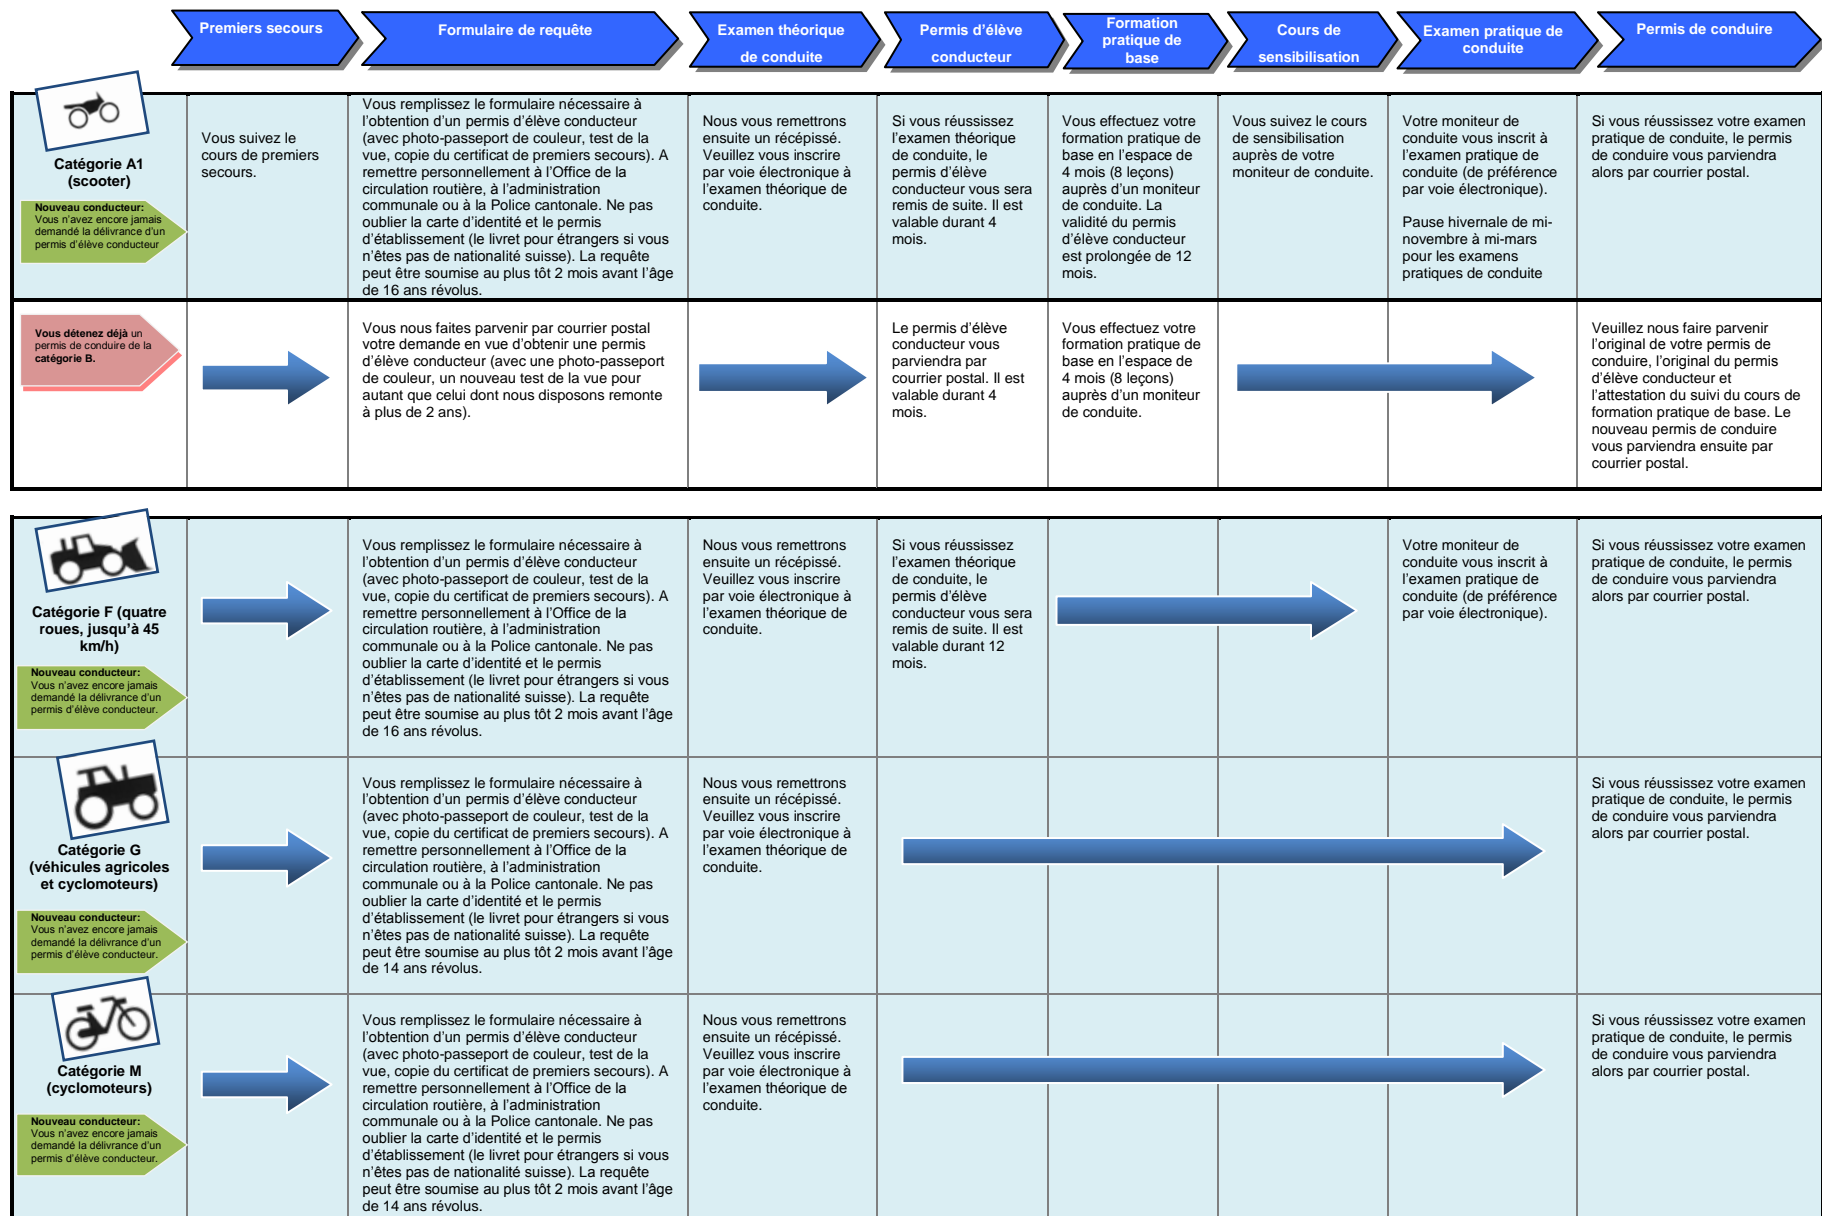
| | Premiers secours | Formulaire de requête | Examen théorique de conduite | Permis d'élève conducteur | Formation pratique de base | Cours de sensibilisation | Examen pratique de conduite | Permis de conduire |
|---|---|---|---|---|---|---|---|---|
| Catégorie A1 (scooter) Nouveau conducteur: Vous n'avez encore jamais demandé la délivrance d'un permis d'élève conducteur | Vous suivez le cours de premiers secours. | Vous remplissez le formulaire nécessaire à l'obtention d'un permis d'élève conducteur (avec photo-passeport de couleur, test de la vue, copie du certificat de premiers secours). A remettre personnellement à l'Office de la circulation routière, à l'administration communale ou à la Police cantonale. Ne pas oublier la carte d'identité et le permis d'établissement (le livret pour étrangers si vous n'êtes pas de nationalité suisse). La requête peut être soumise au plus tôt 2 mois avant l'âge de 16 ans révolus. | Nous vous remettrons ensuite un récépissé. Veuillez vous inscrire par voie électronique à l'examen théorique de conduite. | Si vous réussissez l'examen théorique de conduite, le permis d'élève conducteur vous sera remis de suite. Il est valable durant 4 mois. | Vous effectuez votre formation pratique de base en l'espace de 4 mois (8 leçons) auprès d'un moniteur de conduite. La validité du permis d'élève conducteur est prolongée de 12 mois. | Vous suivez le cours de sensibilisation auprès de votre moniteur de conduite. | Votre moniteur de conduite vous inscrit à l'examen pratique de conduite (de préférence par voie électronique). Pause hivernale de mi-novembre à mi-mars pour les examens pratiques de conduite | Si vous réussissez votre examen pratique de conduite, le permis de conduire vous parviendra alors par courrier postal. |
| Vous détenez déjà un permis de conduire de la catégorie B. | | Vous nous faites parvenir par courrier postal votre demande en vue d'obtenir un permis d'élève conducteur (avec une photo-passeport de couleur, un nouveau test de la vue pour autant que celui dont nous disposons remonte à plus de 2 ans). | | Le permis d'élève conducteur vous parviendra par courrier postal. Il est valable durant 4 mois. | Vous effectuez votre formation pratique de base en l'espace de 4 mois (8 leçons) auprès d'un moniteur de conduite. | | | Veuillez nous faire parvenir l'original de votre permis de conduire, l'original du permis d'élève conducteur et l'attestation du suivi du cours de formation pratique de base. Le nouveau permis de conduire vous parviendra ensuite par courrier postal. |
| Catégorie F (quatre roues, jusqu'à 45 km/h) Nouveau conducteur: Vous n'avez encore jamais demandé la délivrance d'un permis d'élève conducteur. | | Vous remplissez le formulaire nécessaire à l'obtention d'un permis d'élève conducteur (avec photo-passeport de couleur, test de la vue, copie du certificat de premiers secours). A remettre personnellement à l'Office de la circulation routière, à l'administration communale ou à la Police cantonale. Ne pas oublier la carte d'identité et le permis d'établissement (le livret pour étrangers si vous n'êtes pas de nationalité suisse). La requête peut être soumise au plus tôt 2 mois avant l'âge de 16 ans révolus. | Nous vous remettrons ensuite un récépissé. Veuillez vous inscrire par voie électronique à l'examen théorique de conduite. | Si vous réussissez l'examen théorique de conduite, le permis d'élève conducteur vous sera remis de suite. Il est valable durant 12 mois. | | | Votre moniteur de conduite vous inscrit à l'examen pratique de conduite (de préférence par voie électronique). | Si vous réussissez votre examen pratique de conduite, le permis de conduire vous parviendra alors par courrier postal. |
| Catégorie G (véhicules agricoles et cyclomoteurs) Nouveau conducteur: Vous n'avez encore jamais demandé la délivrance d'un permis d'élève conducteur. | | Vous remplissez le formulaire nécessaire à l'obtention d'un permis d'élève conducteur (avec photo-passeport de couleur, test de la vue, copie du certificat de premiers secours). A remettre personnellement à l'Office de la circulation routière, à l'administration communale ou à la Police cantonale. Ne pas oublier la carte d'identité et le permis d'établissement (le livret pour étrangers si vous n'êtes pas de nationalité suisse). La requête peut être soumise au plus tôt 2 mois avant l'âge de 14 ans révolus. | Nous vous remettrons ensuite un récépissé. Veuillez vous inscrire par voie électronique à l'examen théorique de conduite. | | | | | Si vous réussissez votre examen pratique de conduite, le permis de conduire vous parviendra alors par courrier postal. |
| Catégorie M (cyclomoteurs) Nouveau conducteur: Vous n'avez encore jamais demandé la délivrance d'un permis d'élève conducteur. | | Vous remplissez le formulaire nécessaire à l'obtention d'un permis d'élève conducteur (avec photo-passeport de couleur, test de la vue, copie du certificat de premiers secours). A remettre personnellement à l'Office de la circulation routière, à l'administration communale ou à la Police cantonale. Ne pas oublier la carte d'identité et le permis d'établissement (le livret pour étrangers si vous n'êtes pas de nationalité suisse). La requête peut être soumise au plus tôt 2 mois avant l'âge de 14 ans révolus. | Nous vous remettrons ensuite un récépissé. Veuillez vous inscrire par voie électronique à l'examen théorique de conduite. | | | | | Si vous réussissez votre examen pratique de conduite, le permis de conduire vous parviendra alors par courrier postal. |